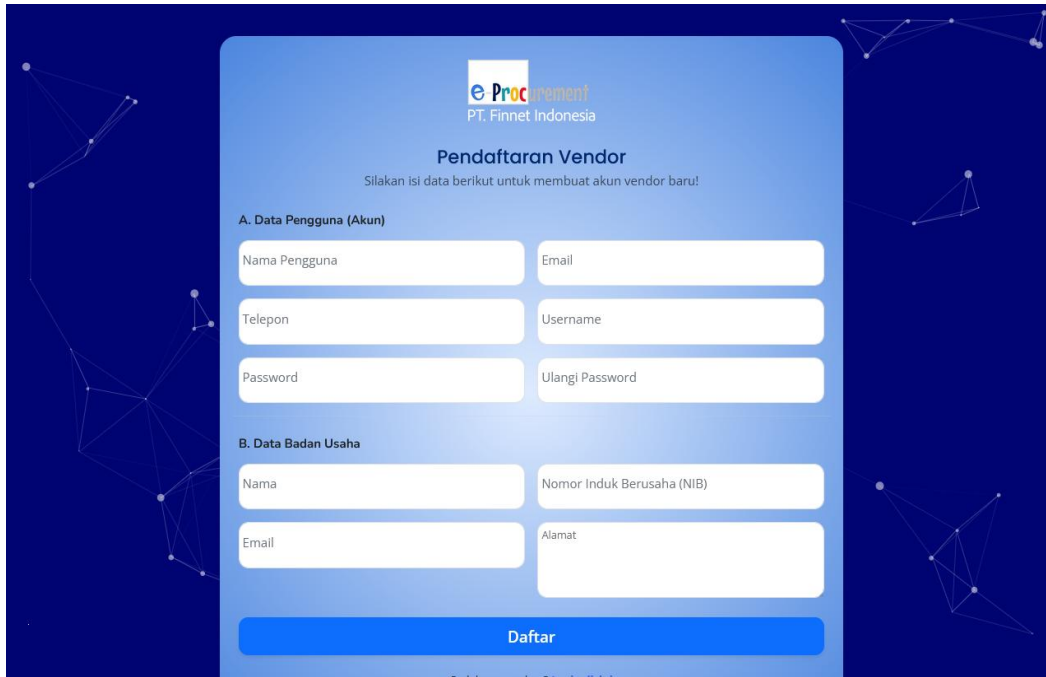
e-Procurement
PT. Finnet Indonesia

Pendaftaran Vendor

Silakan isi data berikut untuk membuat akun vendor baru!

A. Data Pengguna (Akun)

Nama Pengguna

Email

Telepon

Username

Password

Ulangi Password

B. Data Badan Usaha

Nama

Nomor Induk Berusaha (NIB)

Email

Alamat

Daftar

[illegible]